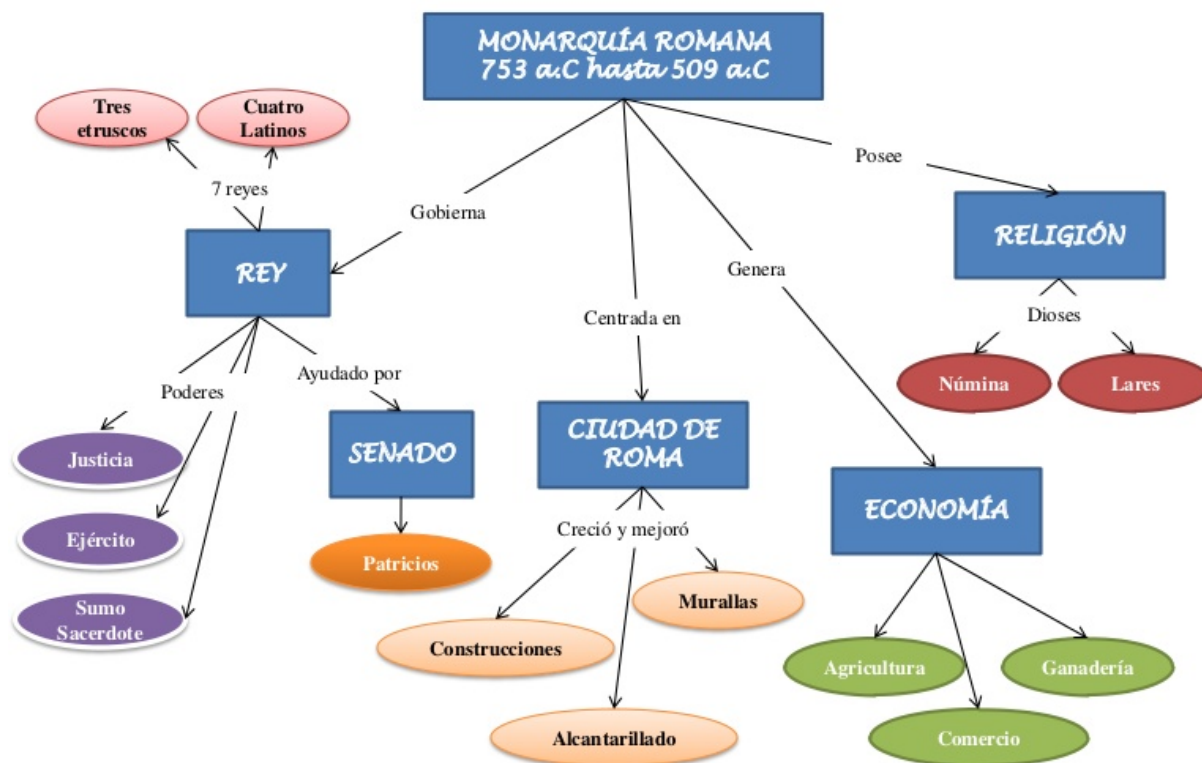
MONARQUÍA ROMANA
753 a.C hasta 509 a.C

Tres etruscos

Cuatro Latinos

7 reyes

Gobierna

REY

Poderes

Justicia

Ejército

Sumo Sacerdote

Ayudado por

SENADO

Patricios

Centrada en

CIUDAD DE ROMA

Creció y mejoró

Construcciones

Murallas

Alcantarillado

Genera

ECONOMÍA

Agricultura

Ganadería

Comercio

Posee

RELIGIÓN

Dioses

Númina

Lares